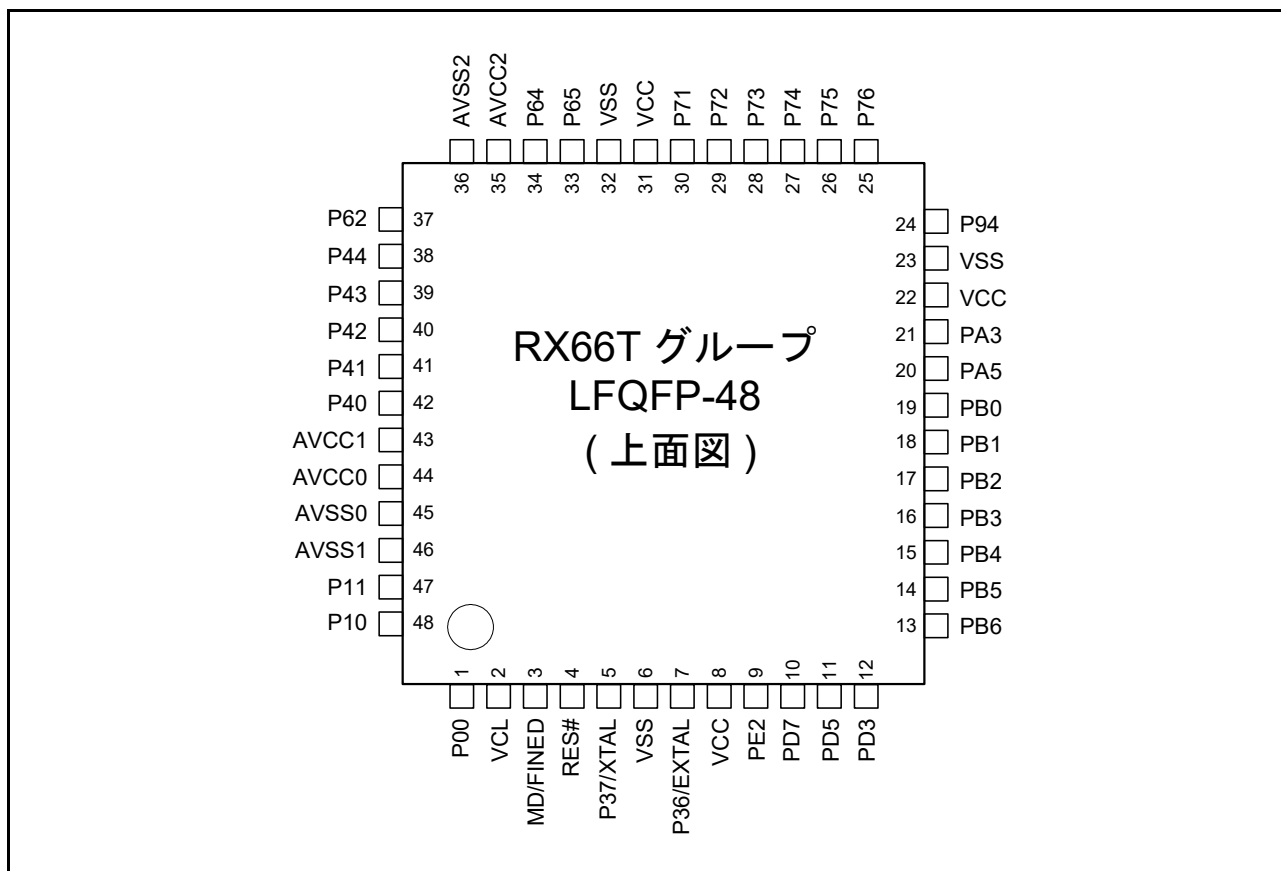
AVSS2 AVCC2 P64 P65 VSS VCC P71 P72 P73 P74 P75 P76

36 35 34 33 32 31 30 29 28 27 26 25

P62 37
P44 38
P43 39
P42 40
P41 41
P40 42
AVCC1 43
AVCC0 44
AVSS0 45
AVSS1 46
P11 47
P10 48

24 P94
23 VSS
22 VCC
21 PA3
20 PA5
19 PB0
18 PB1
17 PB2
16 PB3
15 PB4
14 PB5
13 PB6

RX66T グループ
LFQFP-48
( 上面図 )

1 2 3 4 5 6 7 8 9 10 11 12

P00 VCL MD/FINED RES# P37/XTAL VSS P36/EXTAL VCC PE2 PD7 PD5 PD3